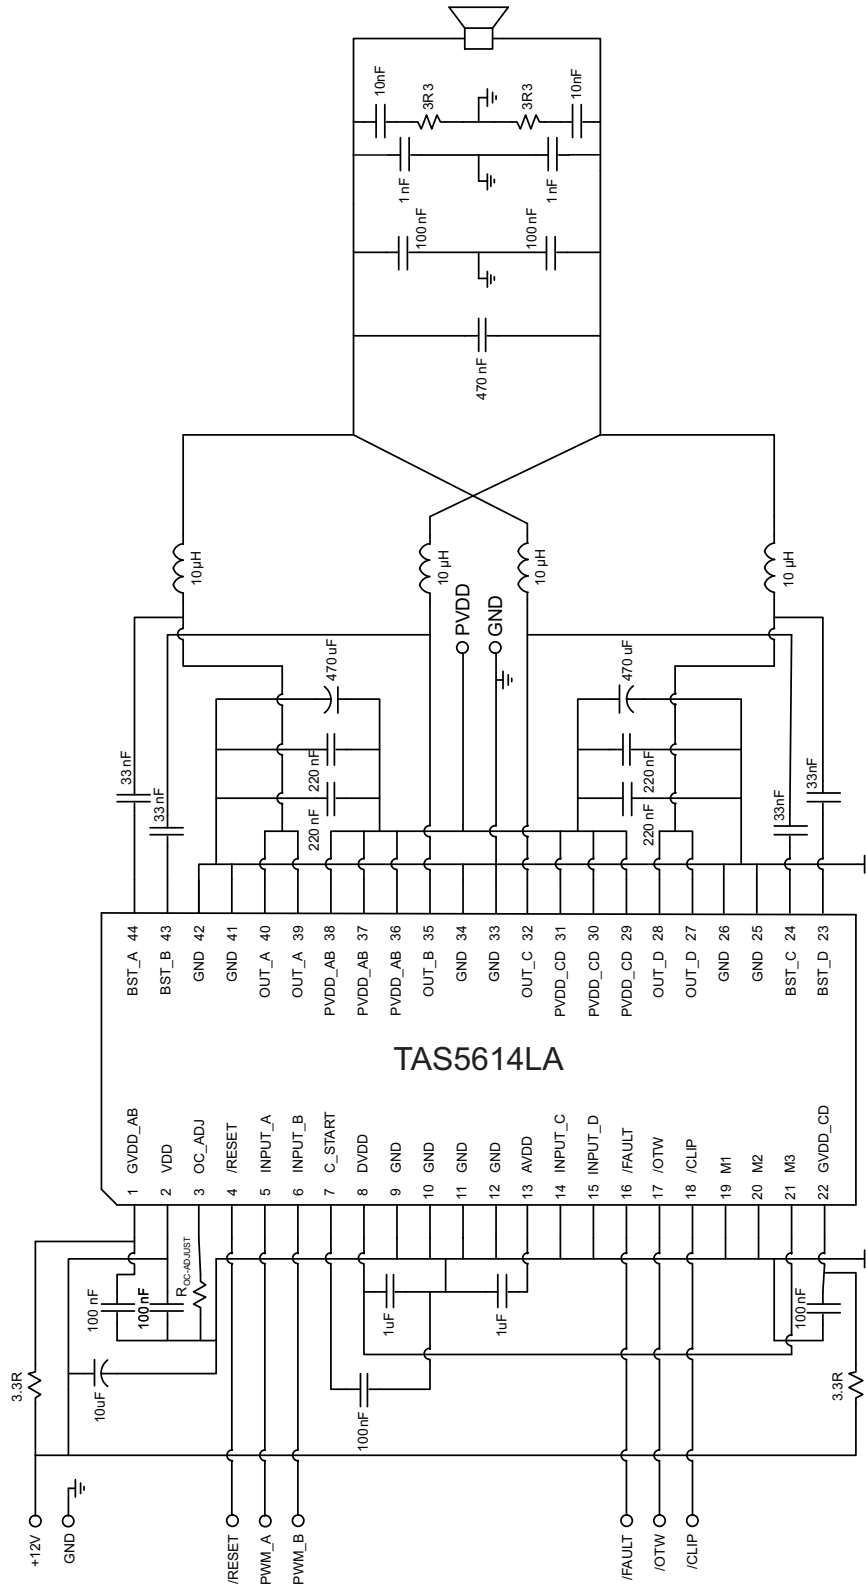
10nF
3R3
3R3
10nF
1nF
1nF
100 nF
100 nF
470 nF
10µH
10µH
10µH
10µH
PVDD
GND
470uF
470uF
220 nF
220 nF
220 nF
220 nF
33nF
33nF
33nF
33nF

BST_A 44
BST_B 43
GND 42
GND 41
OUT_A 40
OUT_A 39
PVDD_AB 38
PVDD_AB 37
PVDD_AB 36
OUT_B 35
GND 34
GND 33
OUT_C 32
PVDD_CD 31
PVDD_CD 30
PVDD_CD 29
OUT_D 28
OUT_D 27
GND 26
GND 25
BST_C 24
BST_D 23

TAS5614LA

1 GVDD_AB
2 VDD
3 OC_ADJ
4 /RESET
5 INPUT_A
6 INPUT_B
7 C_START
8 DVDD
9 GND
10 GND
11 GND
12 GND
13 AVDD
14 INPUT_C
15 INPUT_D
16 /FAULT
17 /OTW
18 /CLIP
19 M1
20 M2
21 M3
22 GVDD_CD

100 nF
100nF
$R_{OC-ADJUST}$
1uF
1uF
100nF
3.3R
10uF
100nF
3.3R

+12V
GND
/RESET
PWM_A
PWM_B
/FAULT
/OTW
/CLIP